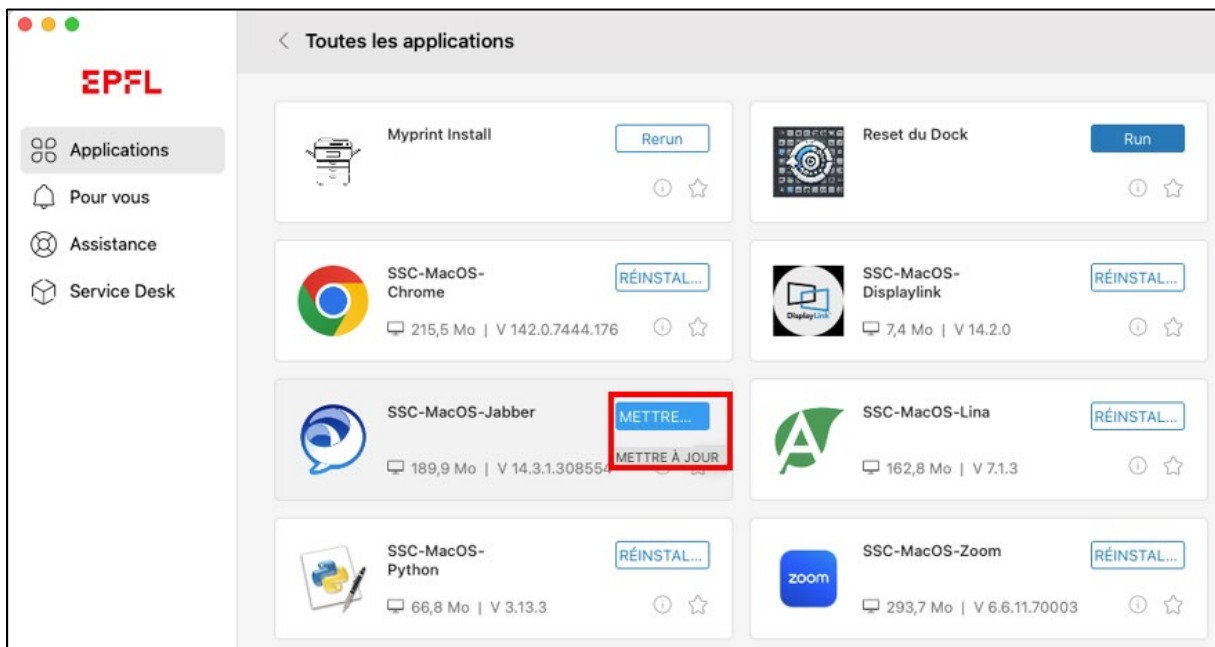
EPFL

Applications
Pour vous
Assistance
Service Desk

Toutes les applications

Myprint Install
Rerun

Reset du Dock
Run

SSC-MacOS-Chrome
RÉINSTAL...
215,5 Mo | V 142.0.7444.176

SSC-MacOS-Displaylink
RÉINSTAL...
DisplayLink
7,4 Mo | V 14.2.0

SSC-MacOS-Jabber
METTRE...
METTRE À JOUR
189,9 Mo | V 14.3.1.308554

SSC-MacOS-Lina
RÉINSTAL...
162,8 Mo | V 7.1.3

SSC-MacOS-Python
RÉINSTAL...
66,8 Mo | V 3.13.3

SSC-MacOS-Zoom
RÉINSTAL...
zoom
293,7 Mo | V 6.6.11.70003